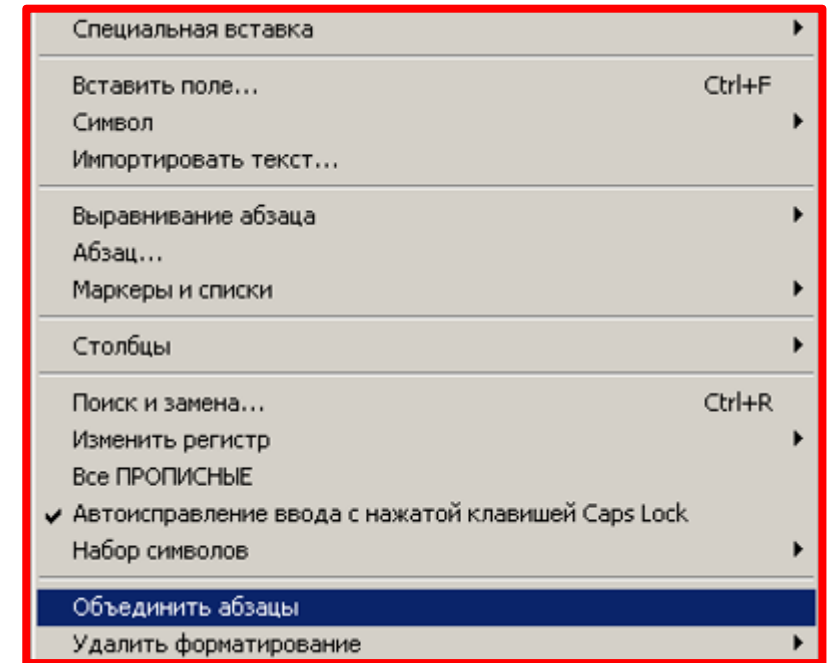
Специальная вставка

Вставить поле... Ctrl+F
Символ
Импортировать текст...

Выравнивание абзаца
Абзац...
Маркеры и списки

Столбцы

Поиск и замена... Ctrl+R
Изменить регистр
Все ПРОПИСНЫЕ
✔ Автоисправление ввода с нажатой клавишей Caps Lock
Набор символов

Объединить абзацы
Удалить форматирование